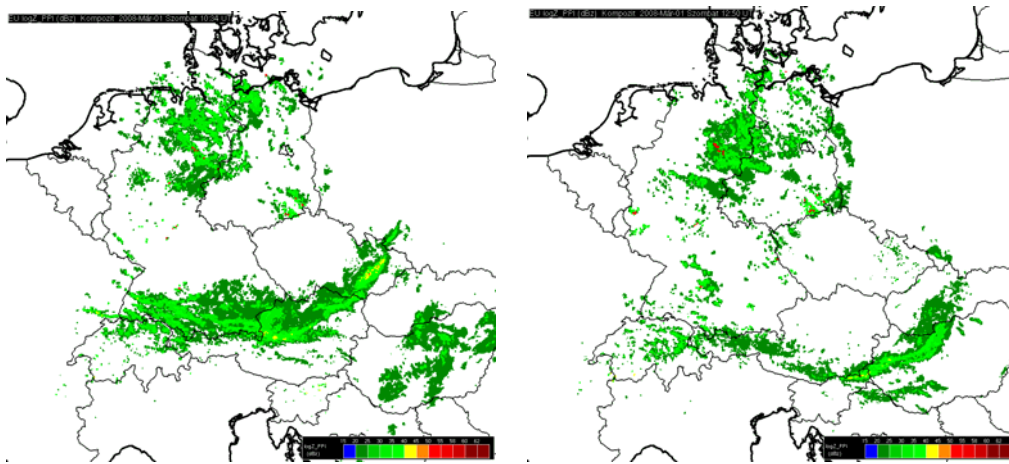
EU logZ_PPI (dBz) Kompozit 2008-Már-01 Szombat 10:34 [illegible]

logZ_PPI (dBz)

15 20 25 30 35 40 45 50 55 60 62

EU logZ_PPI (dBz) Kompozit 2008-Már-01 Szombat 12:50 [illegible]

logZ_PPI (dBz)

15 20 25 30 35 40 45 50 55 60 62